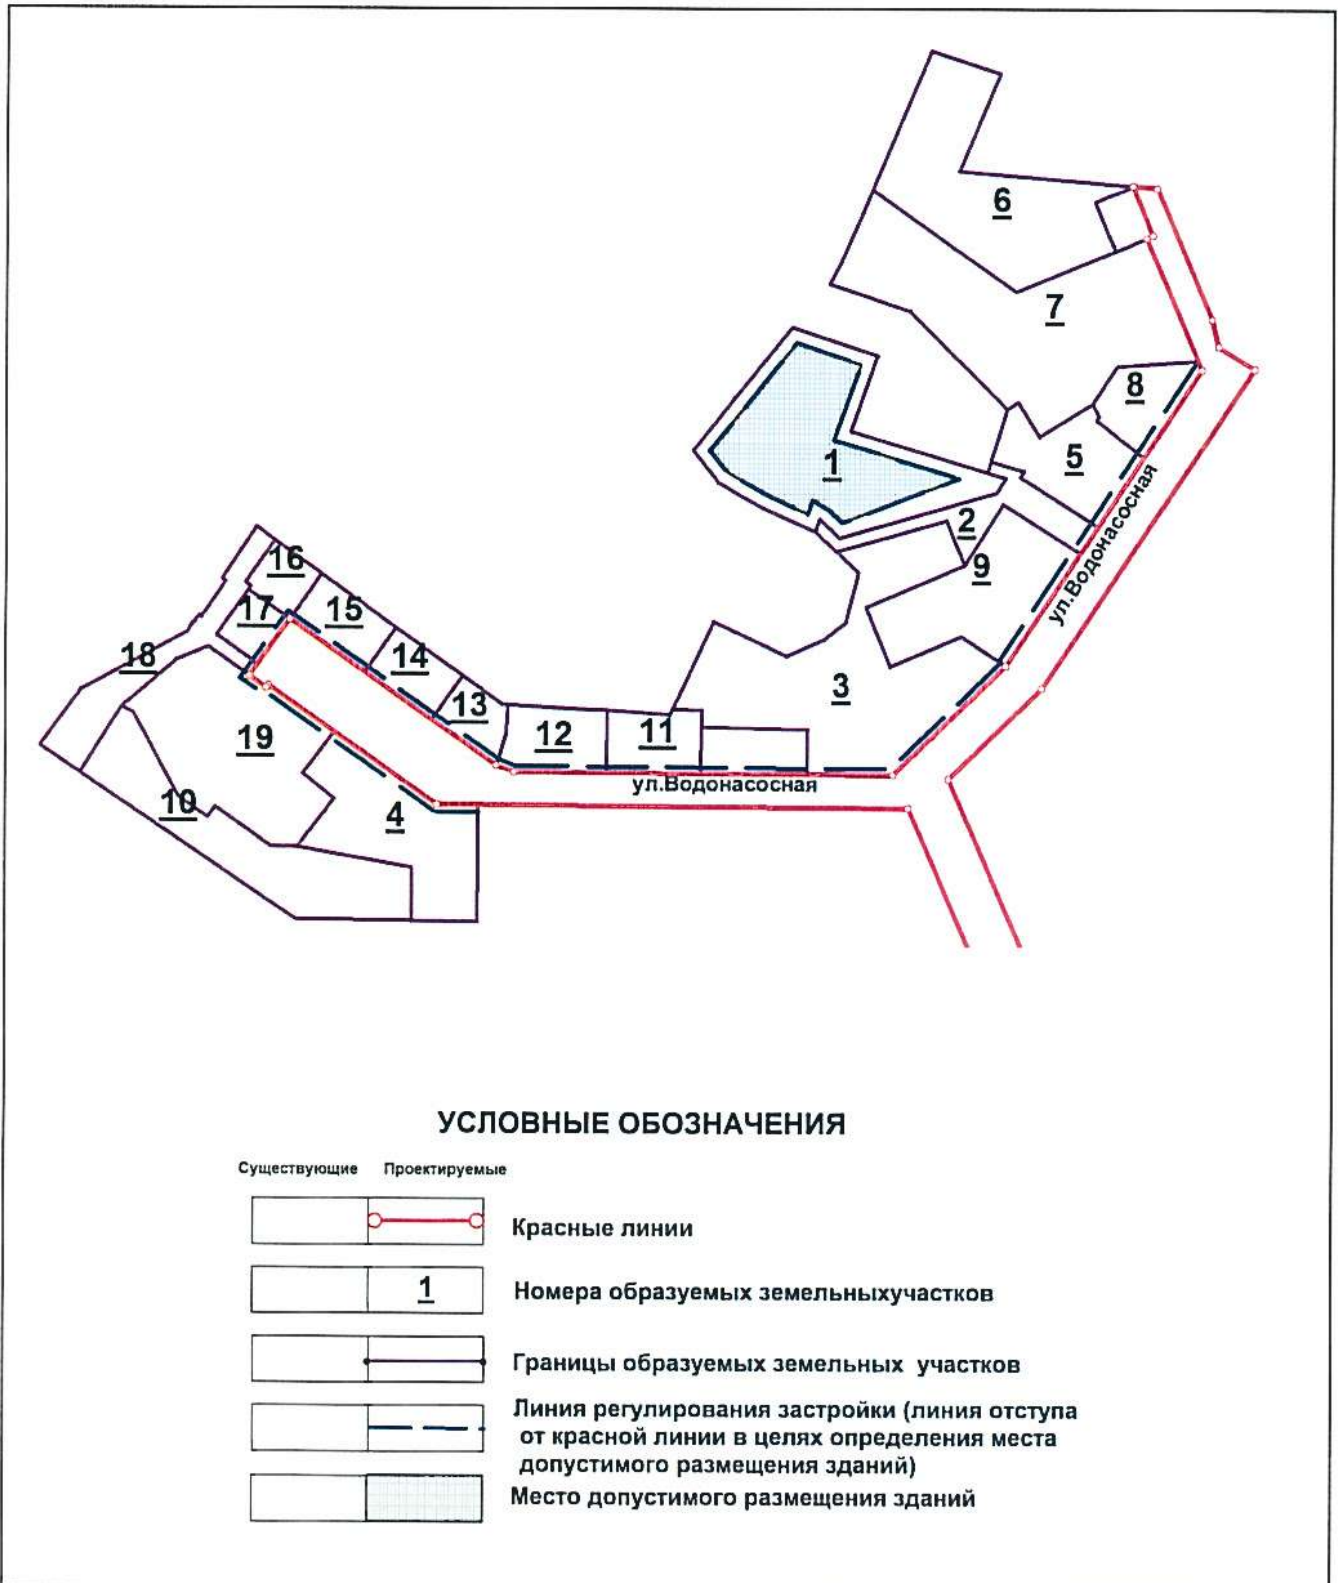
6
7
8
1
5
2
9
ул.Водонасосная
16
17
15
14
18
13
12
11
3
19
10
4
ул.Водонасосная

УСЛОВНЫЕ ОБОЗНАЧЕНИЯ

Существующие Проектируемые

Красные линии

1 Номера образуемых земельныхучастков

Границы образуемых земельных участков

Линия регулирования застройки (линия отступа от красной линии в целях определения места допустимого размещения зданий)

Место допустимого размещения зданий